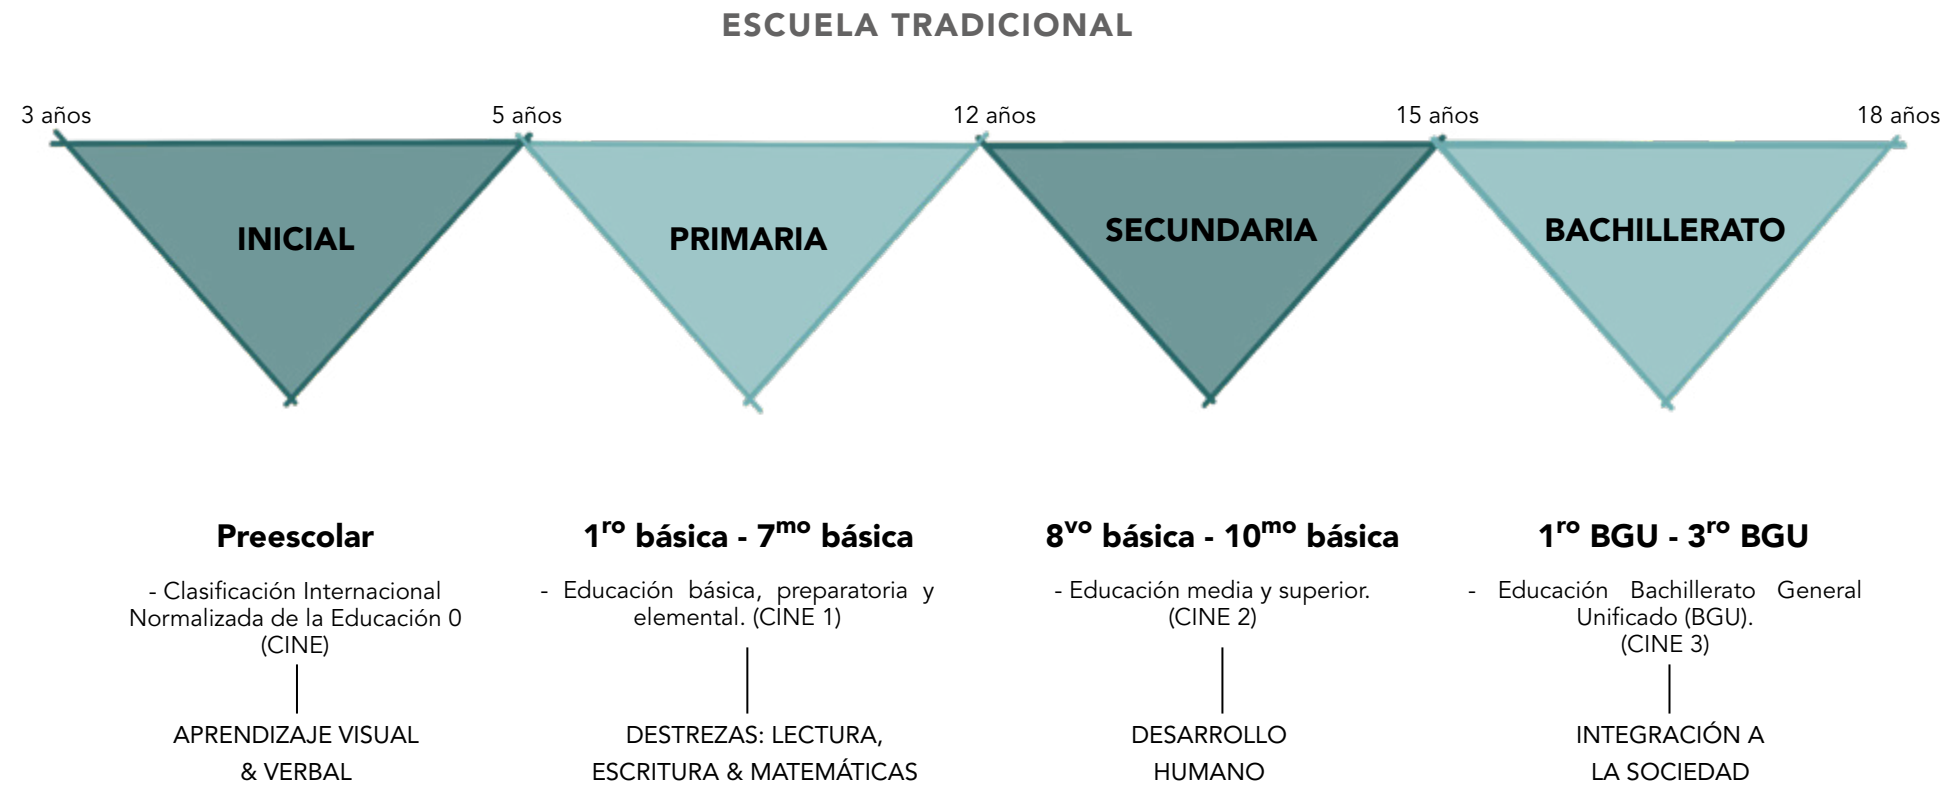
ESCUELA TRADICIONAL

3 años

5 años

12 años

15 años

18 años

INICIAL

PRIMARIA

SECUNDARIA

BACHILLERATO

Preescolar

- Clasificación Internacional Normalizada de la Educación 0 (CINE)

APRENDIZAJE VISUAL & VERBAL

$1^{ro}$ básica - $7^{mo}$ básica

- Educación básica, preparatoria y elemental. (CINE 1)

DESTREZAS: LECTURA, ESCRITURA & MATEMÁTICAS

$8^{vo}$ básica - $10^{mo}$ básica

- Educación media y superior. (CINE 2)

DESARROLLO HUMANO

$1^{ro}$ BGU - $3^{ro}$ BGU

- Educación Bachillerato General Unificado (BGU). (CINE 3)

INTEGRACIÓN A LA SOCIEDAD